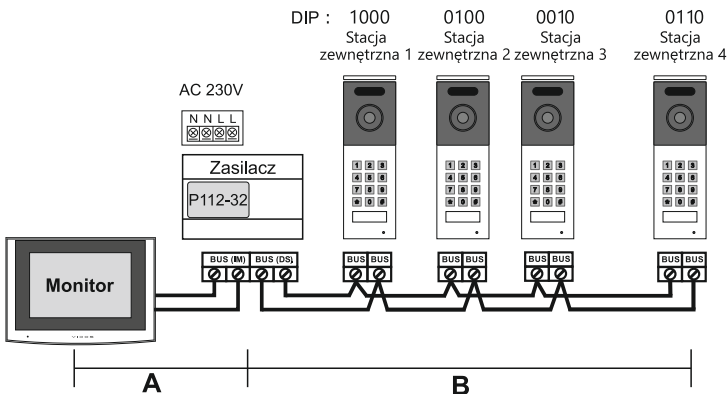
DIP : 1000 Stacja zewnętrzna 1

0100 Stacja zewnętrzna 2

0010 Stacja zewnętrzna 3

0110 Stacja zewnętrzna 4

AC 230V

N N L L

Zasilacz

P112-32

BUS (IM) BUS (DS)

BUS BUS

BUS BUS

BUS BUS

BUS BUS

Monitor

VIDOS

A

B